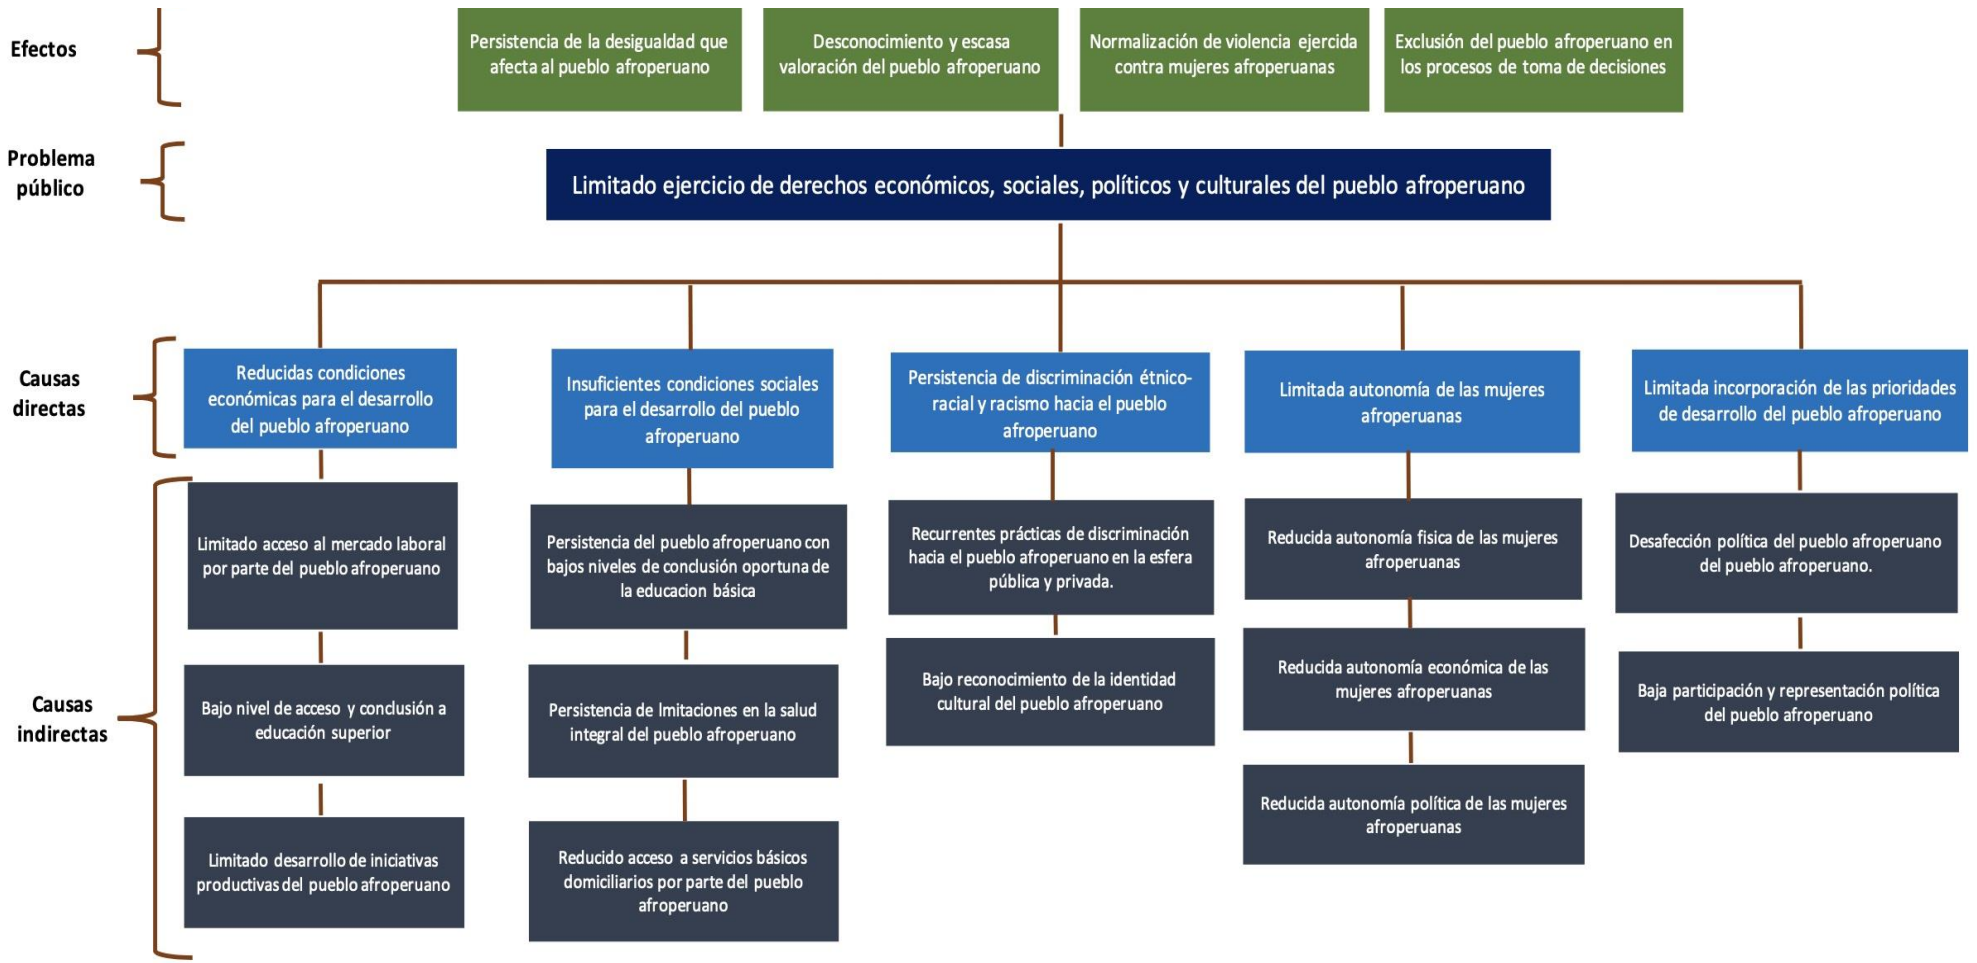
Efectos

Persistencia de la desigualdad que afecta al pueblo afroperuano

Desconocimiento y escasa valoración del pueblo afroperuano

Normalización de violencia ejercida contra mujeres afroperuanas

Exclusión del pueblo afroperuano en los procesos de toma de decisiones

Problema público

Limitado ejercicio de derechos económicos, sociales, políticos y culturales del pueblo afroperuano

Causas directas

Reducidas condiciones económicas para el desarrollo del pueblo afroperuano

Insuficientes condiciones sociales para el desarrollo del pueblo afroperuano

Persistencia de discriminación étnico-racial y racismo hacia el pueblo afroperuano

Limitada autonomía de las mujeres afroperuanas

Limitada incorporación de las prioridades de desarrollo del pueblo afroperuano

Causas indirectas

Limitado acceso al mercado laboral por parte del pueblo afroperuano

Bajo nivel de acceso y conclusión a educación superior

Limitado desarrollo de iniciativas productivas del pueblo afroperuano

Persistencia del pueblo afroperuano con bajos niveles de conclusión oportuna de la educacion básica

Persistencia de lmitaciones en la salud integral del pueblo afroperuano

Reducido acceso a servicios básicos domiciliarios por parte del pueblo afroperuano

Recurrentes prácticas de discriminación hacia el pueblo afroperuano en la esfera pública y privada.

Bajo reconocimiento de la identidad cultural del pueblo afroperuano

Reducida autonomía fisica de las mujeres afroperuanas

Reducida autonomía económica de las mujeres afroperuanas

Reducida autonomía política de las mujeres afroperuanas

Desafección política del pueblo afroperuano del pueblo afroperuano.

Baja participación y representación política del pueblo afroperuano